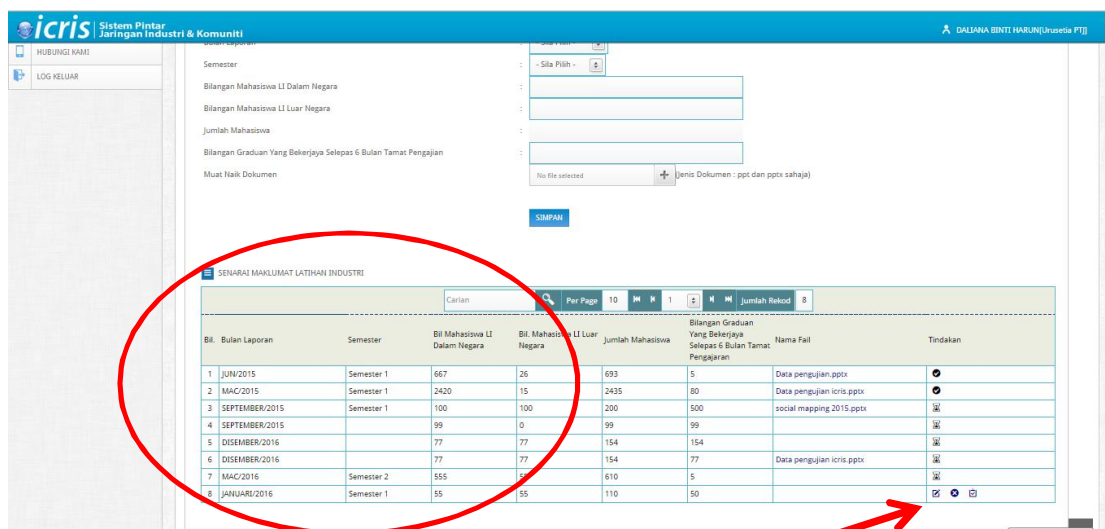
icris | Sistem Pintar Jaringan Industri & Komuniti

DALIANA BINTI HARUN[Urusetia PTJ]

HUBUNGI KAMI
LOG KELUAR

Bulan Laporan : - Sila Pilih -
Semester : - Sila Pilih -
Bilangan Mahasiswa LI Dalam Negara :
Bilangan Mahasiswa LI Luar Negara :
Jumlah Mahasiswa :
Bilangan Graduan Yang Bekerjaya Selepas 6 Bulan Tamat Pengajian :
Muat Naik Dokumen No file selected (Jenis Dokumen : ppt dan pptx sahaja)

SIMPAN

SENARAI MAKLUMAT LATIHAN INDUSTRI

Carian Per Page 10 1 Jumlah Rekod 8

| Bil. | Bulan Laporan | Semester | Bil Mahasiswa LI Dalam Negara | Bil. Mahasiswa LI Luar Negara | Jumlah Mahasiswa | Bilangan Graduan Yang Bekerjaya Selepas 6 Bulan Tamat Pengajaran | Nama Fail | Tindakan |
|---|---|---|---|---|---|---|---|---|
| 1 | JUN/2015 | Semester 1 | 667 | 26 | 693 | 5 | Data pengujian.pptx | |
| 2 | MAC/2015 | Semester 1 | 2420 | 15 | 2435 | 80 | Data pengujian icris.pptx | |
| 3 | SEPTEMBER/2015 | Semester 1 | 100 | 100 | 200 | 500 | social mapping 2015.pptx | |
| 4 | SEPTEMBER/2015 | | 99 | 0 | 99 | 99 | | |
| 5 | DISEMBER/2016 | | 77 | 77 | 154 | 154 | | |
| 6 | DISEMBER/2016 | | 77 | 77 | 154 | 77 | Data pengujian icris.pptx | |
| 7 | MAC/2016 | Semester 2 | 555 | 55 | 610 | 5 | | |
| 8 | JANUARI/2016 | Semester 1 | 55 | 55 | 110 | 50 | | |